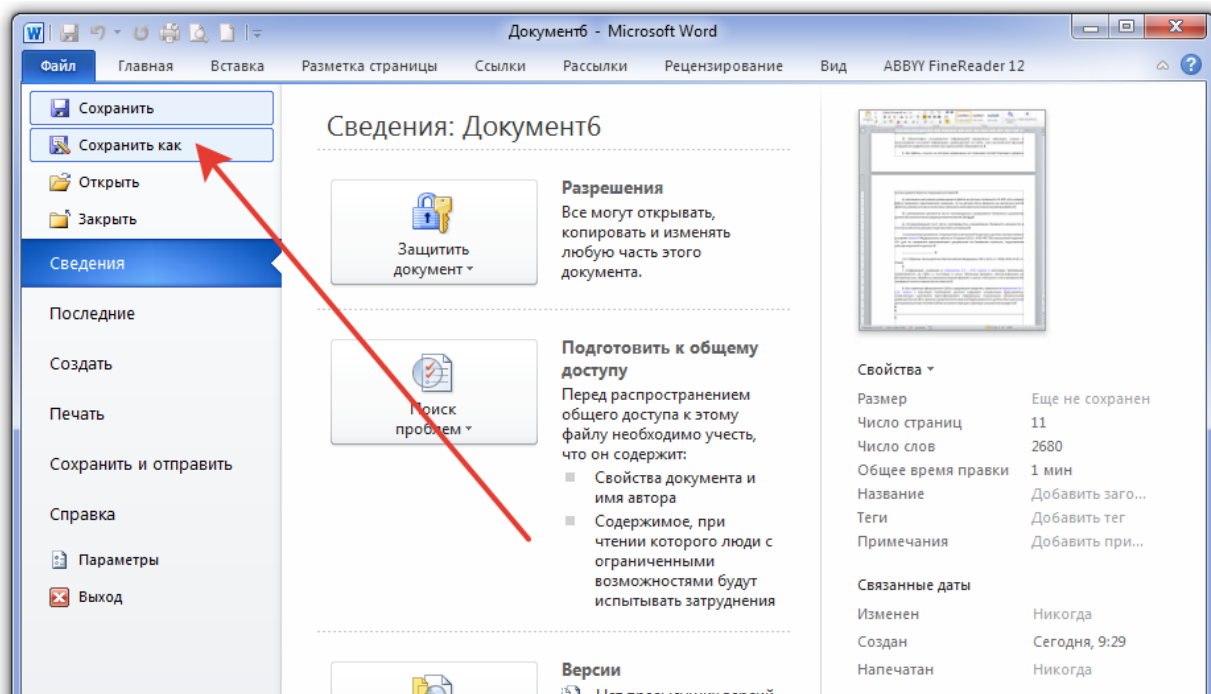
Документ6 - Microsoft Word

Файл | Главная | Вставка | Разметка страницы | Ссылки | Рассылки | Рецензирование | Вид | ABBYY FineReader 12

Сохранить
Сохранить как
Открыть
Закрыть
Сведения
Последние
Создать
Печать
Сохранить и отправить
Справка
Параметры
Выход

Сведения: Документ6

Защитить документ

Разрешения
Все могут открывать, копировать и изменять любую часть этого документа.

Поиск проблем

Подготовить к общему доступу
Перед распространением общего доступа к этому файлу необходимо учесть, что он содержит:
Свойства документа и имя автора
Содержимое, при чтении которого люди с ограниченными возможностями будут испытывать затруднения

Версии
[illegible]

Свойства

| Размер | Еще не сохранен |
|---|---|
| Число страниц | 11 |
| Число слов | 2680 |
| Общее время правки | 1 мин |
| Название | Добавить заго... |
| Теги | Добавить тег |
| Примечания | Добавить при... |

Связанные даты

| Изменен | Никогда |
|---|---|
| Создан | Сегодня, 9:29 |
| Напечатан | Никогда |